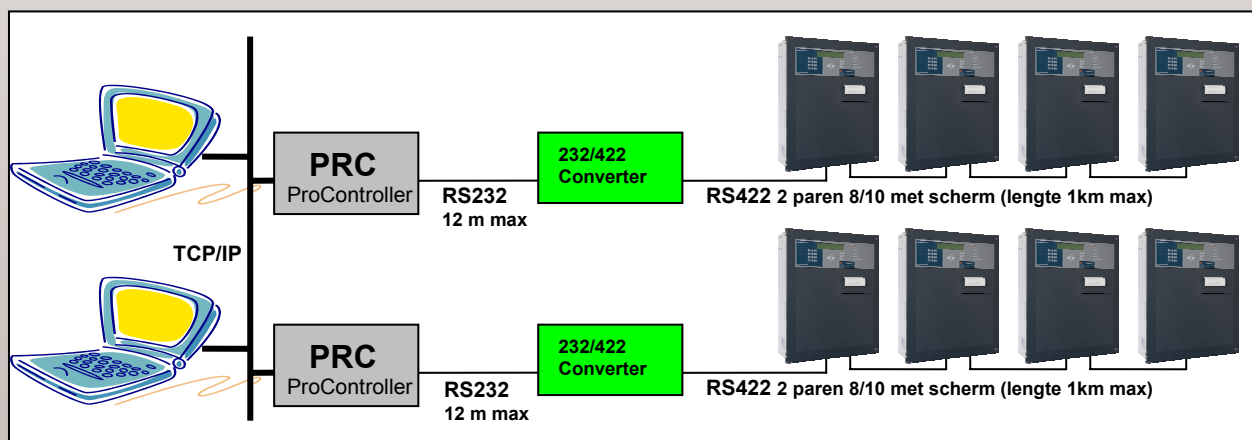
PRC
ProController

RS232
12 m max

232/422
Converter

RS422 2 paren 8/10 met scherm (lengte 1km max)

TCP/IP

PRC
ProController

RS232
12 m max

232/422
Converter

RS422 2 paren 8/10 met scherm (lengte 1km max)